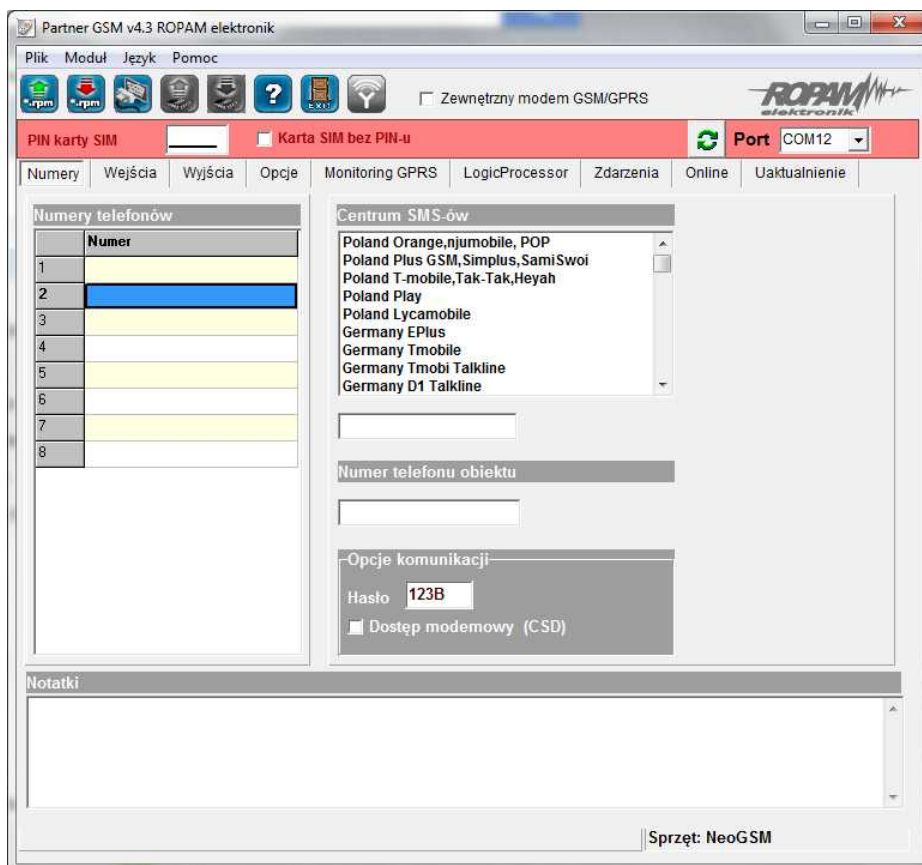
Partner GSM v4.3 ROPAM elektronik

Plik Moduł Język Pomoc

*.rpm *.rpm ? EXIT

Zewnętrzny modem GSM/GPRS

ROPAM elektronik

PIN karty SIM

Karta SIM bez PIN-u

Port COM12

Numery | Wejścia | Wyjścia | Opcje | Monitoring GPRS | LogicProcessor | Zdarzenia | Online | Uaktualnienie

Numery telefonów

| | Numer |
|---|---|
| 1 | |
| 2 | |
| 3 | |
| 4 | |
| 5 | |
| 6 | |
| 7 | |
| 8 | |

Centrum SMS-ów

Poland Orange,njumobile, POP
Poland Plus GSM,Simplus,SamiSwoi
Poland T-mobile,Tak-Tak,Heyah
Poland Play
Poland Lycamobile
Germany EPlus
Germany Tmobile
Germany Tmobi Talkline
Germany D1 Talkline

Numer telefonu obiektu

Opcje komunikacji

Hasło 123B

Dostęp modemowy (CSD)

Notatki

Sprzęt: NeoGSM